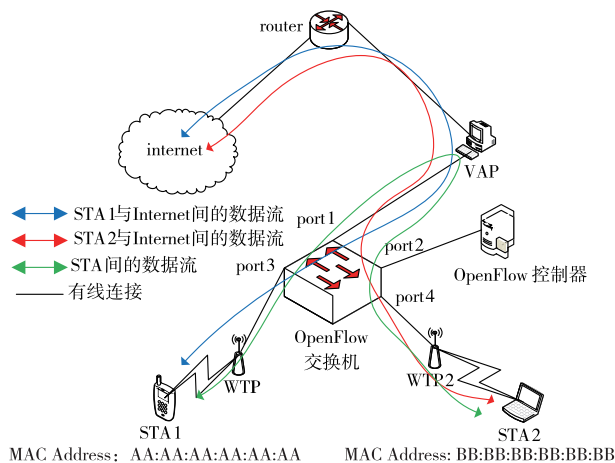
router

internet

VAP

STA 1与Internet间的数据流

STA 2与Internet间的数据流

STA间的数据流

有线连接

port 1

port 2

port 3

port 4

OpenFlow 控制器

OpenFlow
交换机

WTP

WTP 2

STA 1

STA 2

MAC Address：AA:AA:AA:AA:AA:AA

MAC Address: BB:BB:BB:BB:BB:BB